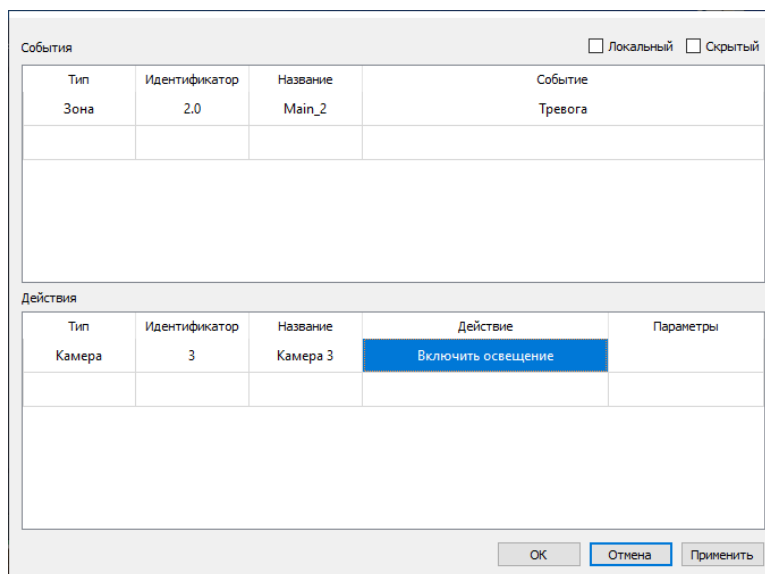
События

Локальный Скрытый

| Тип | Идентификатор | Название | Событие |
|---|---|---|---|
| Зона | 2.0 | Main_2 | Тревога |
| | | | |

Действия

| Тип | Идентификатор | Название | Действие | Параметры |
|---|---|---|---|---|
| Камера | 3 | Камера 3 | Включить освещение | |
| | | | | |

OK Отмена Применить